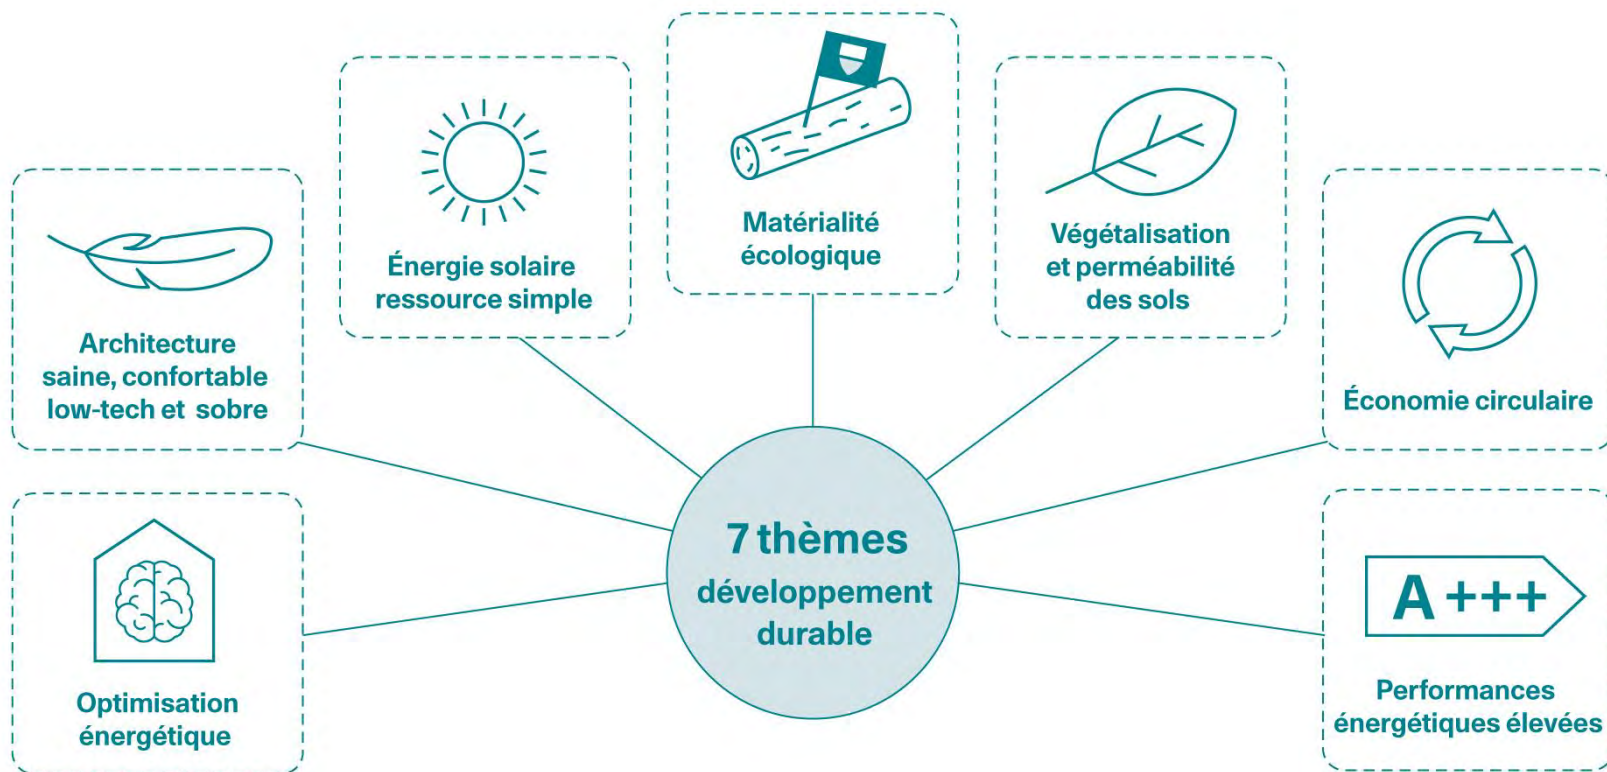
Énergie solaire ressource simple

Matérialité écologique

Végétalisation et perméabilité des sols

Architecture saine, confortable low-tech et sobre

Économie circulaire

7 thèmes développement durable

A +++

Optimisation énergétique

Performances énergétiques élevées